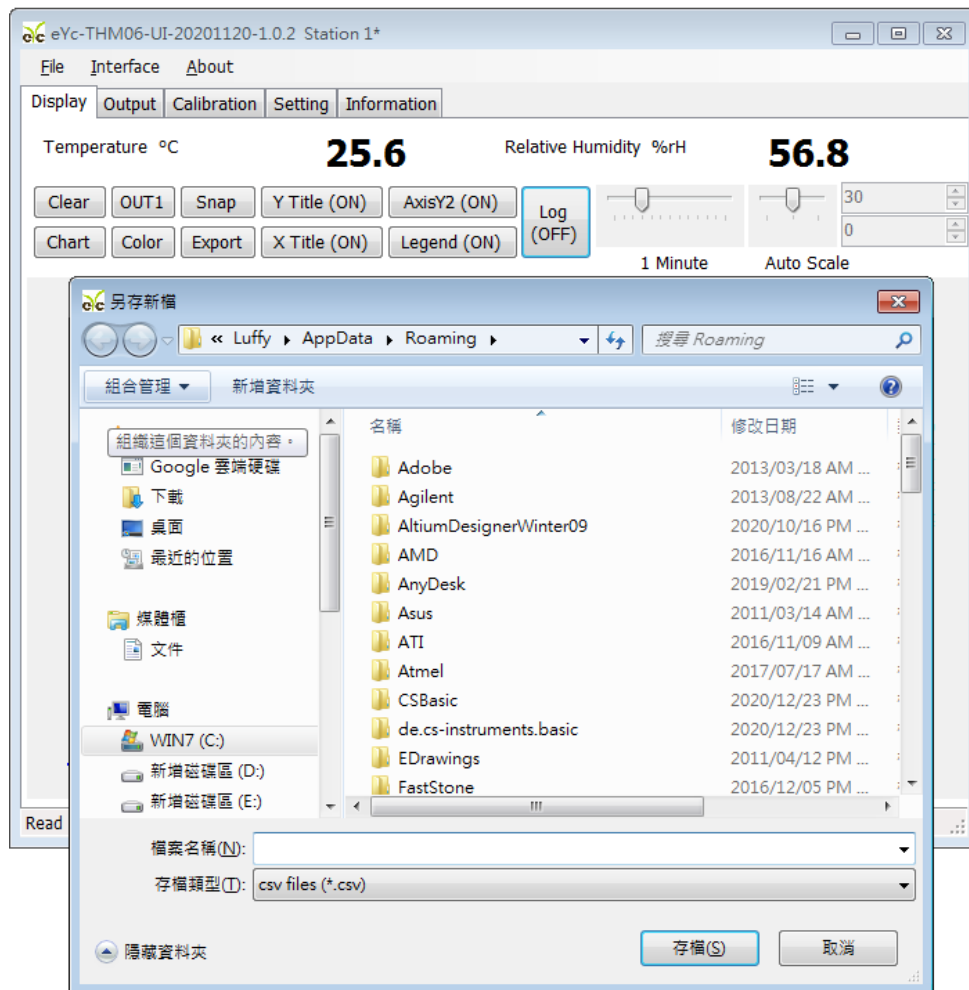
eYc-THM06-UI-20201120-1.0.2 Station 1*

File Interface About

Display Output Calibration Setting Information

Temperature °C 25.6 Relative Humidity %rH 56.8

Clear OUT1 Snap Y Title (ON) AxisY2 (ON) Log (OFF)

Chart Color Export X Title (ON) Legend (ON)

30

0

1 Minute Auto Scale

Read

另存新檔

« Luffy ▸ AppData ▸ Roaming ▸

搜尋 Roaming

組合管理 ▾ 新增資料夾

組織這個資料夾的內容。

Google 雲端硬碟

下載

桌面

最近的位置

媒體櫃

文件

電腦

WIN7 (C:)

新增磁碟區 (D:)

新增磁碟區 (E:)

| 名稱 | 修改日期 |
|---|---|
| Adobe | 2013/03/18 AM ... |
| Agilent | 2013/08/22 AM ... |
| AltiumDesignerWinter09 | 2020/10/16 PM ... |
| AMD | 2016/11/16 AM ... |
| AnyDesk | 2019/02/21 PM ... |
| Asus | 2011/03/14 AM ... |
| ATI | 2016/11/09 AM ... |
| Atmel | 2017/07/17 AM ... |
| CSBasic | 2020/12/23 PM ... |
| de.cs-instruments.basic | 2020/12/23 PM ... |
| EDrawings | 2011/04/12 PM ... |
| FastStone | 2016/12/05 PM ... |

檔案名稱(N):

存檔類型(T): csv files (*.csv)

隱藏資料夾

存檔(S) 取消